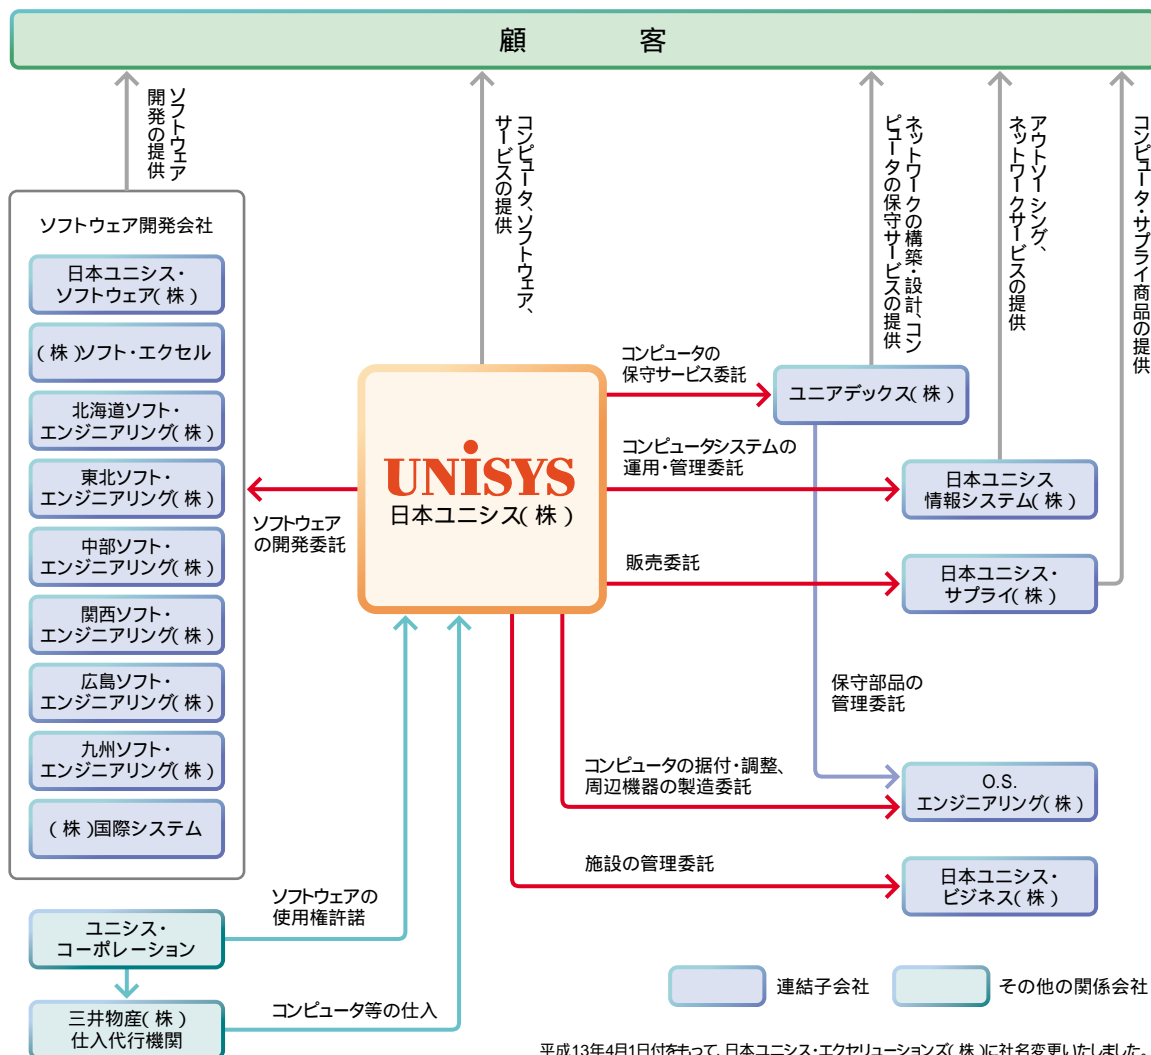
顧　　客

ソフトウェア開発の提供

コンピュータ、ソフトウェア、サービスの提供

ネットワークの構築・設計、コンピュータの保守サービスの提供

アウトソーシング、ネットワークサービスの提供

コンピュータ・サプライ商品の提供

ソフトウェア開発会社

日本ユニシス・ソフトウェア（株）

（株）ソフト・エクセル

北海道ソフト・エンジニアリング（株）

東北ソフト・エンジニアリング（株）

中部ソフト・エンジニアリング（株）

関西ソフト・エンジニアリング（株）

広島ソフト・エンジニアリング（株）

九州ソフト・エンジニアリング（株）

（株）国際システム

ソフトウェアの開発委託

UNISYS
日本ユニシス（株）

コンピュータの保守サービス委託

ユニアデックス（株）

コンピュータシステムの運用・管理委託

日本ユニシス情報システム（株）

販売委託

日本ユニシス・サプライ（株）

保守部品の管理委託

コンピュータの据付・調整、周辺機器の製造委託

O.S.エンジニアリング（株）

施設の管理委託

日本ユニシス・ビジネス（株）

ソフトウェアの使用権許諾

ユニシス・コーポレーション

コンピュータ等の仕入

三井物産（株）仕入代行機関

連結子会社

その他の関係会社

平成13年4月1日付をもって、日本ユニシス・エクセリューションズ（株）に社名変更いたしました。